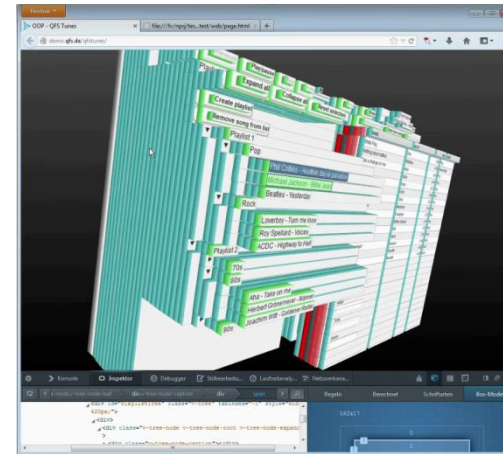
Firefox

OOP - QFS Tunes

file:///hc/npq/tes...test/web/page.html

demo.qfs.de/qfstunes/

Playlist

Expand all

Collapse all

Create playlist

Remove song from list

Playlist 1

Pop

Phil Collins - Another day in paradise

Michael Jackson - Billie Jean

Beatles - Yesterday

Rock

Loverboy - Turn me loose

Roy Spellard - Voices

ACDC - Highway to Hell

Playlist 2

70s

80s

Aha - Take on me

Herbert Grönemeyer - Männer

Joachim Witt - Goldener Reiter

90s

Konsole

Inspektor

Debugger

Stilbearbeitu...

Laufzeitanaly...

Netzwerkana...

Regeln

Berechnet

Schriftarten

Box-Modell

<div class="v-tree-node-root v-tree-node-expand

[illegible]